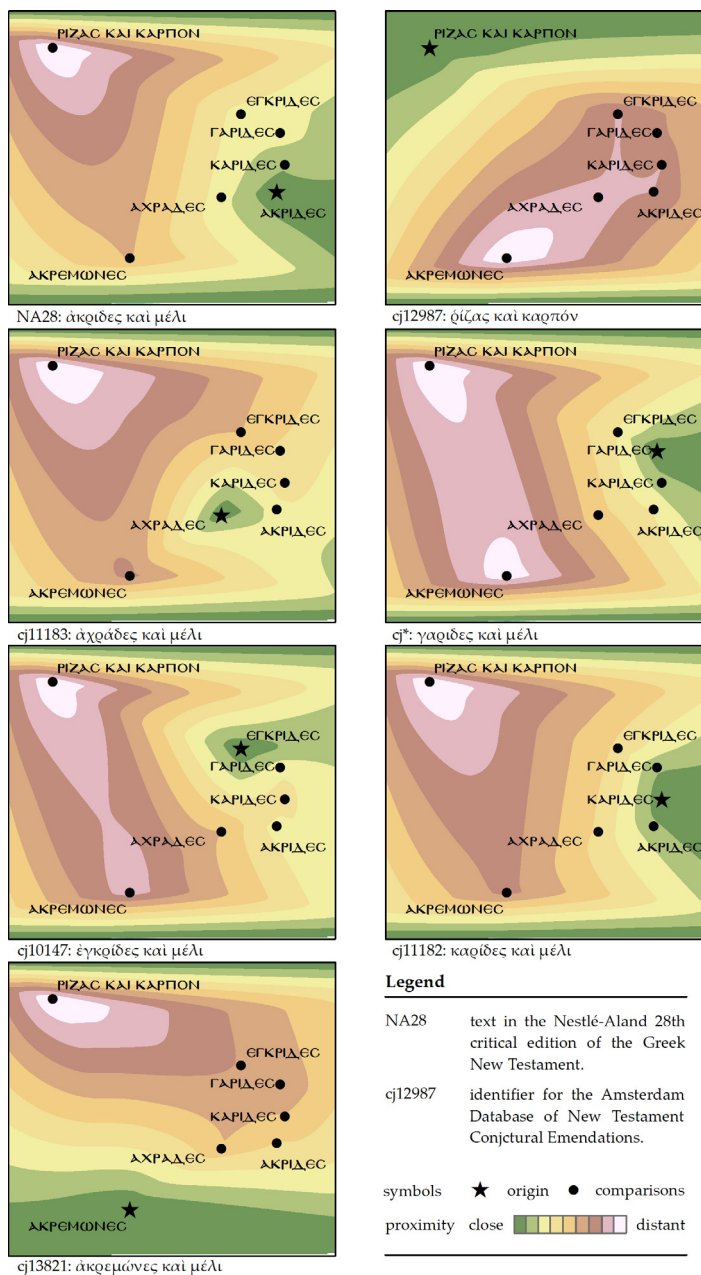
ΡΙΖΑϹ ΚΑΙ ΚΑΡΠΟΝ
ЄΓΚΡΙΔЄϹ
ΓΑΡΙΔЄϹ
ΚΑΡΙΔЄϹ
ΑΧΡΑΔЄϹ
ΑΚΡΙΔЄϹ
ΑΚΡЄΜΩΝЄϹ
NA28: ἀκρίδες καὶ μέλι

ΡΙΖΑϹ ΚΑΙ ΚΑΡΠΟΝ
ЄΓΚΡΙΔЄϹ
ΓΑΡΙΔЄϹ
ΚΑΡΙΔЄϹ
ΑΧΡΑΔЄϹ
ΑΚΡΙΔЄϹ
ΑΚΡЄΜΩΝЄϹ
cj12987: ῥίζας καὶ καρπόν

ΡΙΖΑϹ ΚΑΙ ΚΑΡΠΟΝ
ЄΓΚΡΙΔЄϹ
ΓΑΡΙΔЄϹ
ΚΑΡΙΔЄϹ
ΑΧΡΑΔЄϹ
ΑΚΡΙΔЄϹ
ΑΚΡЄΜΩΝЄϹ
cj11183: ἀχράδες καὶ μέλι

ΡΙΖΑϹ ΚΑΙ ΚΑΡΠΟΝ
ЄΓΚΡΙΔЄϹ
ΓΑΡΙΔЄϹ
ΚΑΡΙΔЄϹ
ΑΧΡΑΔЄϹ
ΑΚΡΙΔЄϹ
ΑΚΡЄΜΩΝЄϹ
cj*: γαριδες καὶ μέλι

ΡΙΖΑϹ ΚΑΙ ΚΑΡΠΟΝ
ЄΓΚΡΙΔЄϹ
ΓΑΡΙΔЄϹ
ΚΑΡΙΔЄϹ
ΑΧΡΑΔЄϹ
ΑΚΡΙΔЄϹ
ΑΚΡЄΜΩΝЄϹ
cj10147: ἐγκρίδες καὶ μέλι

ΡΙΖΑϹ ΚΑΙ ΚΑΡΠΟΝ
ЄΓΚΡΙΔЄϹ
ΓΑΡΙΔЄϹ
ΚΑΡΙΔЄϹ
ΑΧΡΑΔЄϹ
ΑΚΡΙΔЄϹ
ΑΚΡЄΜΩΝЄϹ
cj11182: καρίδες καὶ μέλι

ΡΙΖΑϹ ΚΑΙ ΚΑΡΠΟΝ
ЄΓΚΡΙΔЄϹ
ΓΑΡΙΔЄϹ
ΚΑΡΙΔЄϹ
ΑΧΡΑΔЄϹ
ΑΚΡΙΔЄϹ
ΑΚΡЄΜΩΝЄϹ
cj13821: ἀκρεμώνες καὶ μέλι

Legend
NA28 text in the Nestlé-Aland 28th critical edition of the Greek New Testament.
cj12987 identifier for the Amsterdam Database of New Testament Conjctural Emendations.
symbols ★ origin ● comparisons
proximity close distant